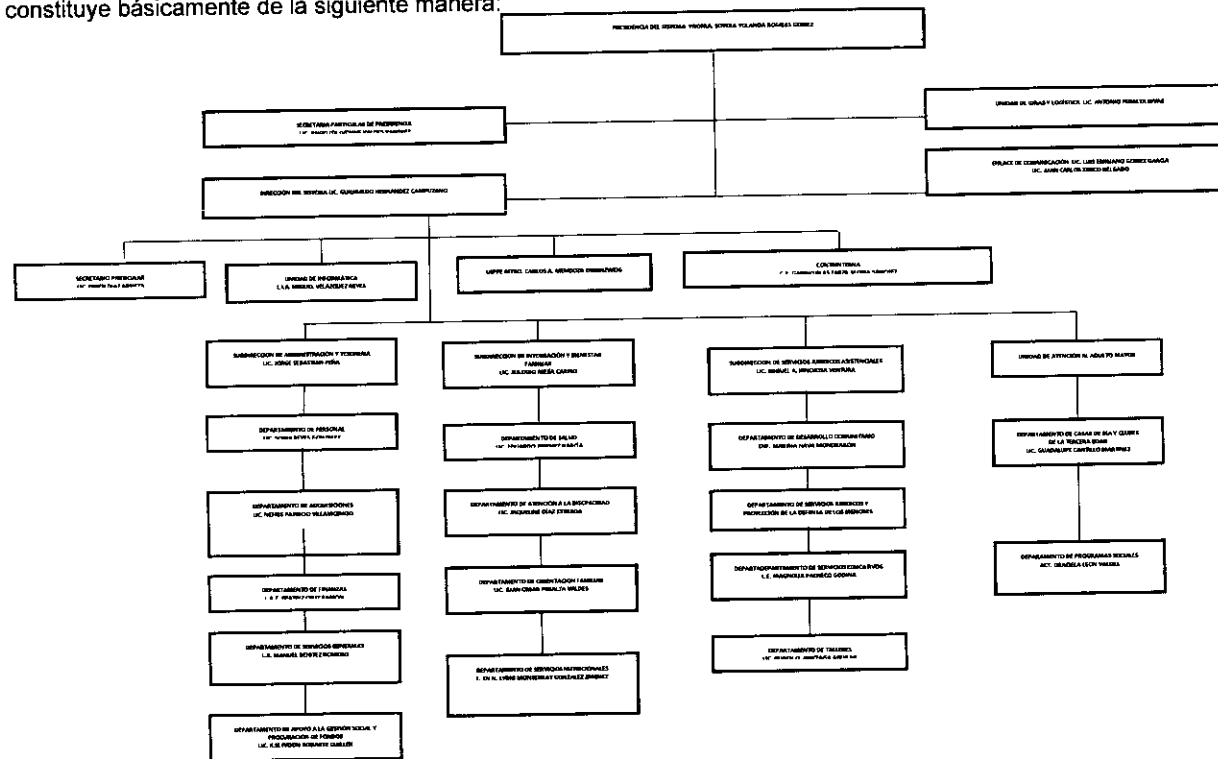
constituye básicamente de la siguiente manera:

PRESIDENCIA DEL SISTEMA MUNICIPAL SEÑORA YOLANDA ROBLES GOMEZ

SECRETARIA PARTICULAR DE PRESIDENCIA
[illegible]

UNIDAD DE GIRAS Y LOGISTICA LIC. ANTONIO PERALTA RIVAS

ENLACE DE COMUNICACIÓN LIC. LUIS ERMANNO GOMEZ GAXIOLA
LIC. JUAN CARLOS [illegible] DELGADO

DIRECCION DEL SISTEMA LIC. GUADALUPE HERNANDEZ CAMPUZANO

SECRETARIO PARTICULAR
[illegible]

UNIDAD DE INFORMATICA
L.I.A. MIGUEL VELAZQUEZ AVILA

UIPPE MTRO. CARLOS A. MENDOZA RODRIGUEZ

CONTRALORIA
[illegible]

SUBDIRECCION DE ADMINISTRACION Y TESORERIA
LIC. JORGE SEBASTIAN PEÑA

DEPARTAMENTO DE PERSONAL
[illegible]

DEPARTAMENTO DE ADQUISICIONES
LIC. NOHEE PATRICIO VILLASEÑOR

DEPARTAMENTO DE FINANZAS
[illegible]

DEPARTAMENTO DE SERVICIOS GENERALES
L.B. MANUEL BENITEZ ROMERO

DEPARTAMENTO DE APOYO A LA GESTION SOCIAL Y PROCURACION DE FONDOS
LIC. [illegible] DUARTE CUELLAR

SUBDIRECCION DE INTEGRACION Y BIENESTAR FAMILIAR
LIC. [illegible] MEJIA CARPIO

DEPARTAMENTO DE SALUD
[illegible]

DEPARTAMENTO DE ATENCION A LA DISCAPACIDAD
LIC. JAQUELINE DIAZ ESTRADA

DEPARTAMENTO DE ORIENTACION FAMILIAR
LIC. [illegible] PERALTA VALDES

DEPARTAMENTO DE SERVICIOS NUTRICIONALES
L. EN N. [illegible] GONZALEZ JIMENEZ

SUBDIRECCION DE SERVICIOS JURIDICOS ASISTENCIALES
LIC. MIGUEL A. MENDOZA VENTURA

DEPARTAMENTO DE DESARROLLO COMUNITARIO
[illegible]

DEPARTAMENTO DE SERVICIOS JURIDICOS Y PROTECCION DE LA DEFENSA DE LOS MENORES

DEPARTAMENTO DE SERVICIOS EDUCATIVOS
L.E. MAGNOLIA PACHECO GODINA

DEPARTAMENTO DE TALLERES
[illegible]

UNIDAD DE ATENCION AL ADULTO MAYOR

DEPARTAMENTO DE CASAS DE DIA Y CLUBES DE LA TERCERA EDAD
LIC. GUADALUPE CASTILLO MARTINEZ

DEPARTAMENTO DE PROGRAMAS SOCIALES
ACT. GRACIELA LEON VALDES